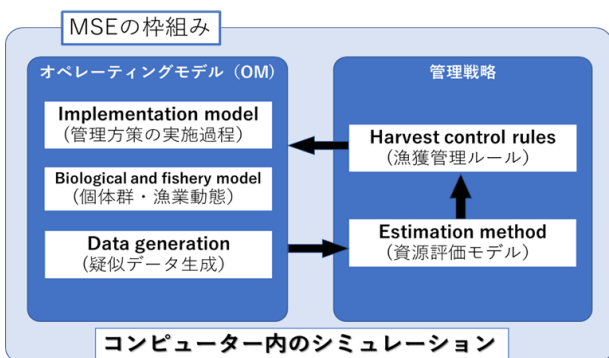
MSEの枠組み

オペレーティングモデル（OM）

Implementation model
（管理方策の実施過程）

Biological and fishery model
（個体群・漁業動態）

Data generation
（疑似データ生成）

管理戦略

Harvest control rules
（漁獲管理ルール）

Estimation method
（資源評価モデル）

コンピューター内のシミュレーション